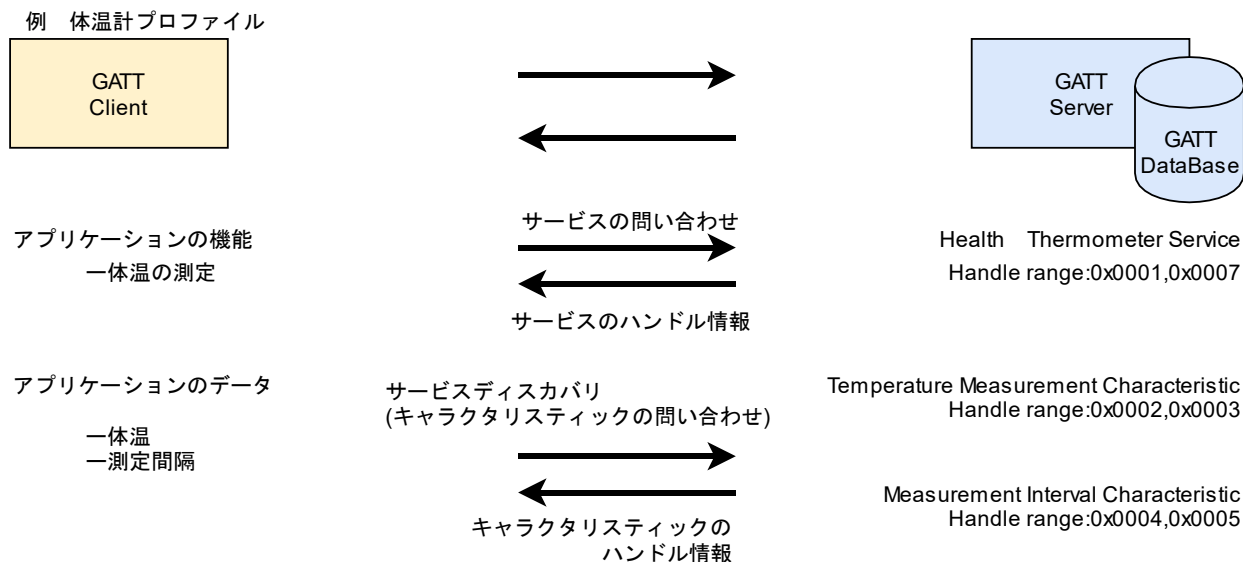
例　体温計プロファイル

GATT Client

GATT Server

GATT DataBase

アプリケーションの機能
ー体温の測定

サービスの問い合わせ

サービスのハンドル情報

Health　Thermometer Service
Handle range:0x0001,0x0007

アプリケーションのデータ
ー体温
ー測定間隔

サービスディスカバリ
(キャラクタリスティックの問い合わせ)

キャラクタリスティックの
ハンドル情報

Temperature Measurement Characteristic
Handle range:0x0002,0x0003

Measurement Interval Characteristic
Handle range:0x0004,0x0005